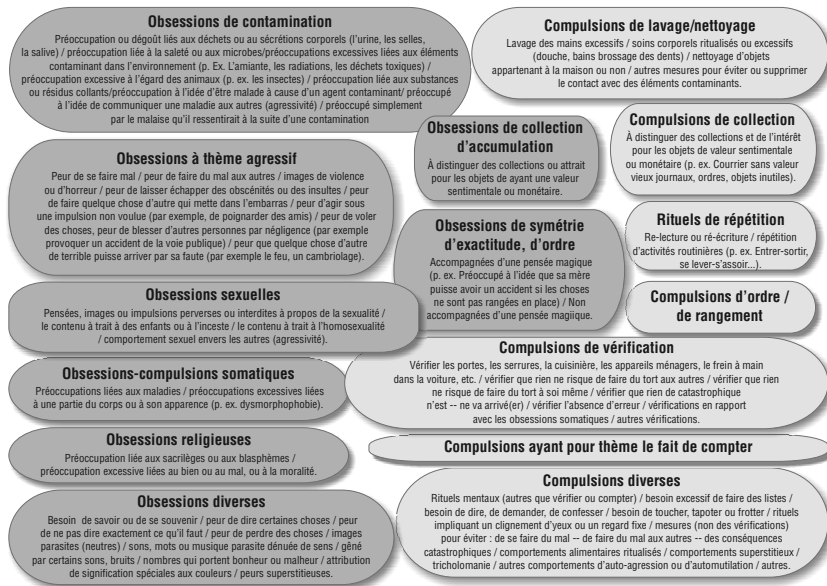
Obsessions de contamination

Préoccupation ou dégoût liés aux déchets ou au sécrétions corporels (l'urine, les selles, la salive) / préoccupation liée à la saleté ou aux microbes/préoccupations excessives liées aux éléments contaminant dans l'environnement (p. Ex. L'amiante, les radiations, les déchets toxiques) / préoccupation excessive à l'égard des animaux (p. ex. les insectes) / préoccupation liée aux substances ou résidus collants/préoccupation à l'idée d'être malade à cause d'un agent contaminant/ préoccupé à l'idée de communiquer une maladie aux autres (agressivité) / préoccupé simplement par le malaise qu'il ressentirait à la suite d'une contamination

Compulsions de lavage/nettoyage

Lavage des mains excessifs / soins corporels ritualisés ou excessifs (douche, bains brossage des dents) / nettoyage d'objets appartenant à la maison ou non / autres mesures pour éviter ou supprimer le contact avec des éléments contaminants.

Obsessions de collection d'accumulation

À distinguer des collections ou attrait pour les objets de ayant une valeur sentimentale ou monétaire.

Compulsions de collection

À distinguer des collections et de l'intérêt pour les objets de valeur sentimentale ou monétaire (p. ex. Courrier sans valeur vieux journaux, ordres, objets inutiles).

Obsessions à thème agressif

Peur de se faire mal / peur de faire du mal aux autres / images de violence ou d'horreur / peur de laisser échapper des obscénités ou des insultes / peur de faire quelque chose d'autre qui mette dans l'embarras / peur d'agir sous une impulsion non voulue (par exemple, de poignarder des amis) / peur de voler des choses, peur de blesser d'autres personnes par négligence (par exemple provoquer un accident de la voie publique) / peur que quelque chose d'autre de terrible puisse arriver par sa faute (par exemple le feu, un cambriolage).

Obsessions de symétrie d'exactitude, d'ordre

Accompagnées d'une pensée magique (p. ex. Préoccupé à l'idée que sa mère puisse avoir un accident si les choses ne sont pas rangées en place) / Non accompagnées d'une pensée magique.

Rituels de répétition

Re-lecture ou ré-écriture / répétition d'activités routinières (p. ex. Entrer-sortir, se lever-s'assoir...).

Compulsions d'ordre / de rangement

Obsessions sexuelles

Pensées, images ou impulsions perverses ou interdites à propos de la sexualité / le contenu à trait à des enfants ou à l'inceste / le contenu à trait à l'homosexualité / comportement sexuel envers les autres (agressivité).

Compulsions de vérification

Vérifier les portes, les serrures, la cuisinière, les appareils ménagers, le frein à main dans la voiture, etc. / vérifier que rien ne risque de faire du tort aux autres / vérifier que rien ne risque de faire du tort à soi même / vérifier que rien de catastrophique n'est -- ne va arrivé(er) / vérifier l'absence d'erreur / vérifications en rapport avec les obsessions somatiques / autres vérifications.

Obsessions-compulsions somatiques

Préoccupations liées aux maladies / préoccupations excessives liées à une partie du corps ou à son apparence (p. ex. dysmorphophobie).

Compulsions ayant pour thème le fait de compter

Obsessions religieuses

Préoccupation liée aux sacrilèges ou aux blasphèmes / préoccupation excessive liées au bien ou au mal, ou à la moralité.

Compulsions diverses

Rituels mentaux (autres que vérifier ou compter) / besoin excessif de faire des listes / besoin de dire, de demander, de confesser / besoin de toucher, tapoter ou frotter / rituels impliquant un clignement d'yeux ou un regard fixe / mesures (non des vérifications) pour éviter : de se faire du mal -- de faire du mal aux autres -- des conséquences catastrophiques / comportements alimentaires ritualisés / comportements superstitieux / tricholomanie / autres comportements d'auto-agression ou d'automutilation / autres.

Obsessions diverses

Besoin de savoir ou de se souvenir / peur de dire certaines choses / peur de ne pas dire exactement ce qu'il faut / peur de perdre des choses / images parasites (neutres) / sons, mots ou musique parasite dénuée de sens / gêné par certains sons, bruits / nombres qui portent bonheur ou malheur / attribution de signification spéciales aux couleurs / peurs superstitieuses.